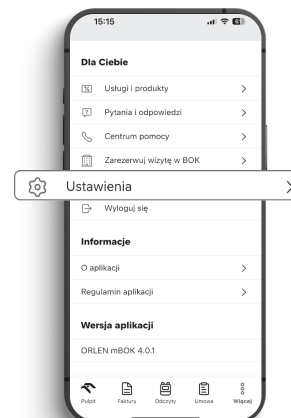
15:15

Dla Ciebie

Usługi i produkty

Pytania i odpowiedzi

Centrum pomocy

Zarezerwuj wizytę w BOK

Ustawienia

Wyloguj się

Informacje

O aplikacji

Regulamin aplikacji

Wersja aplikacji

ORLEN mBOK 4.0.1

Pulpit Faktury Odczyty Umowa Więcej